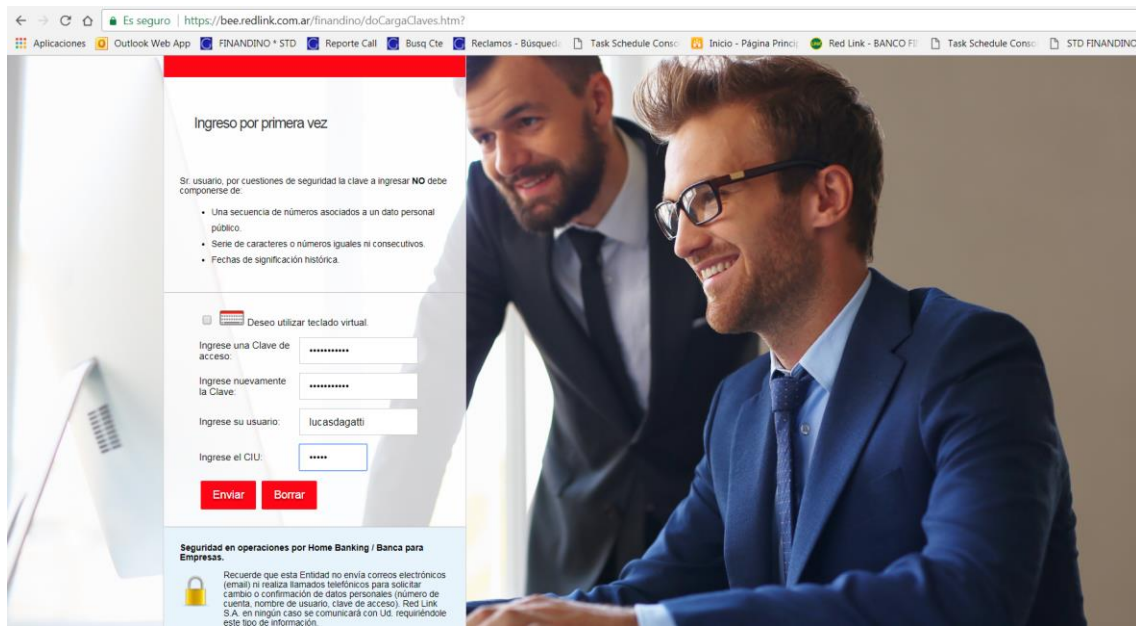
Es seguro | https://bee.redlink.com.ar/finandino/doCargaClaves.htm?

Aplicaciones  Outlook Web App  FINANDINO * STD  Reporte Call  Busq Cte  Reclamos - Búsqueda  Task Schedule Conso  Inicio - Página Princi  Red Link - BANCO FI  Task Schedule Conso  STD FINANDINO

Ingreso por primera vez

Sr. usuario, por cuestiones de seguridad la clave a ingresar **NO** debe componerse de:

- Una secuencia de números asociados a un dato personal público.
- Serie de caracteres o números iguales ni consecutivos.
- Fechas de significación histórica.

Deseo utilizar teclado virtual.

Ingrese una Clave de acceso: ••••••••••••

Ingrese nuevamente la Clave: ••••••••••••

Ingrese su usuario: lucasdagatti

Ingrese el CIU: •••••

Enviar  Borrar

Seguridad en operaciones por Home Banking / Banca para Empresas.

Recuerde que esta Entidad no envía correos electrónicos (email) ni realiza llamados telefónicos para solicitar cambio o confirmación de datos personales (número de cuenta, nombre de usuario, clave de acceso). Red Link S.A. en ningún caso se comunicará con Ud. requiriéndole este tipo de información.